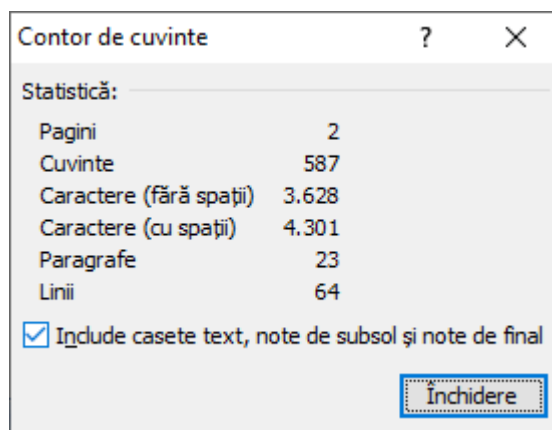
Contor de cuvinte ? ×

Statistică:

| | |
|---|---|
| Pagini | 2 |
| Cuvinte | 587 |
| Caractere (fără spații) | 3.628 |
| Caractere (cu spații) | 4.301 |
| Paragrafe | 23 |
| Linii | 64 |

☑ Include casete text, note de subsol și note de final

Închidere